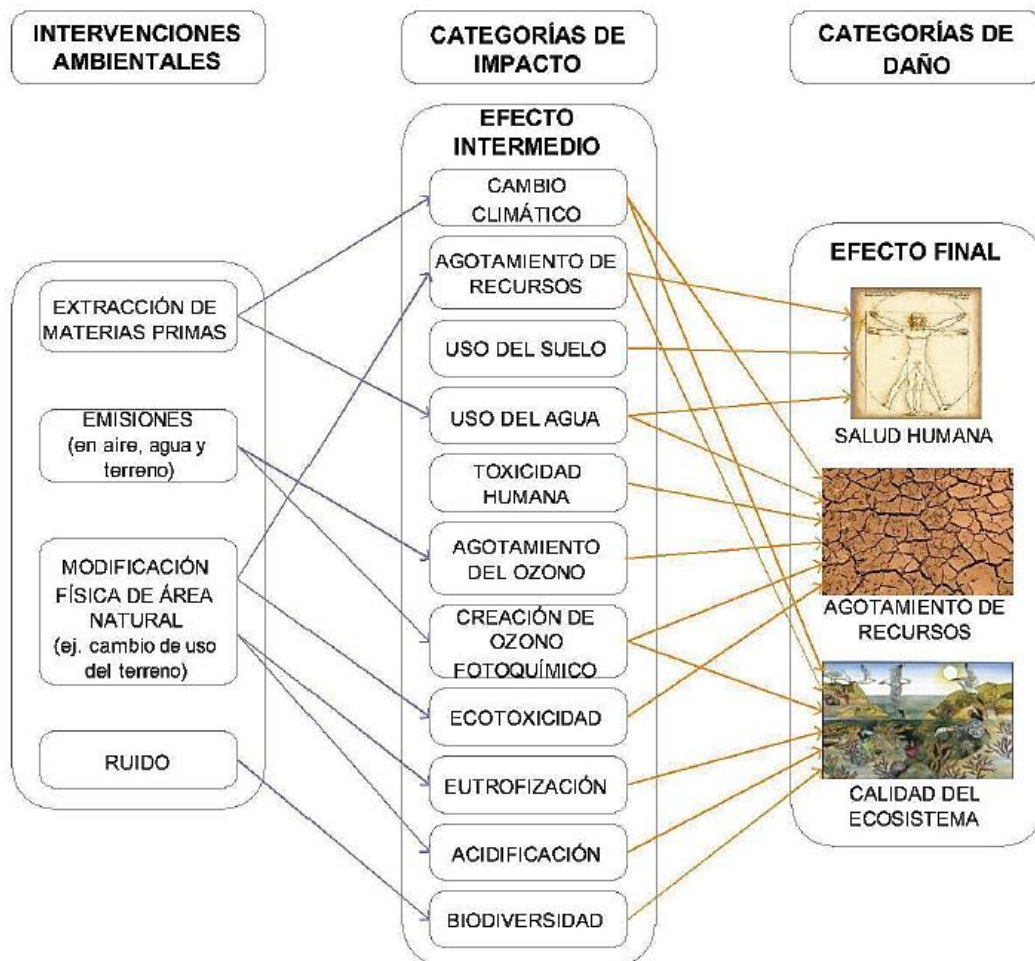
INTERVENCIONES AMBIENTALES

CATEGORÍAS DE IMPACTO

CATEGORÍAS DE DAÑO

EFECTO INTERMEDIO

CAMBIO CLIMÁTICO

AGOTAMIENTO DE RECURSOS

USO DEL SUELO

USO DEL AGUA

TOXICIDAD HUMANA

AGOTAMIENTO DEL OZONO

CREACIÓN DE OZONO FOTOQUÍMICO

ECOTOXICIDAD

EUTROFIZACIÓN

ACIDIFICACIÓN

BIODIVERSIDAD

EXTRACCIÓN DE MATERIAS PRIMAS

EMISIONES (en aire, agua y terreno)

MODIFICACIÓN FÍSICA DE ÁREA NATURAL (ej. cambio de uso del terreno)

RUIDO

EFECTO FINAL

SALUD HUMANA

AGOTAMIENTO DE RECURSOS

CALIDAD DEL ECOSISTEMA